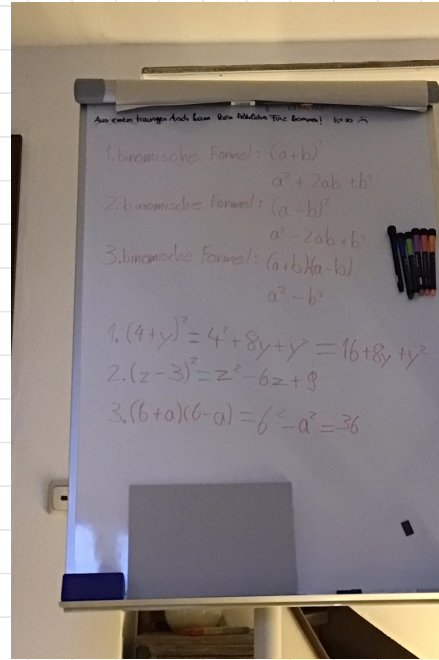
Aus einem traurigen Arsch kann kein fröhlicher Furz kommen! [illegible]

1. binomische Formel: $(a+b)^2$
$a^2+2ab+b^2$

2. binomische Formel: $(a-b)^2$
$a^2-2ab+b^2$

3. binomische Formel: $(a+b)(a-b)$
$a^2-b^2$

1. $(4+y)^2=4^2+8y+y^2=16+8y+y^2$
2. $(z-3)^2=z^2-6z+9$
3. $(6+a)(6-a)=6^2-a^2=36$